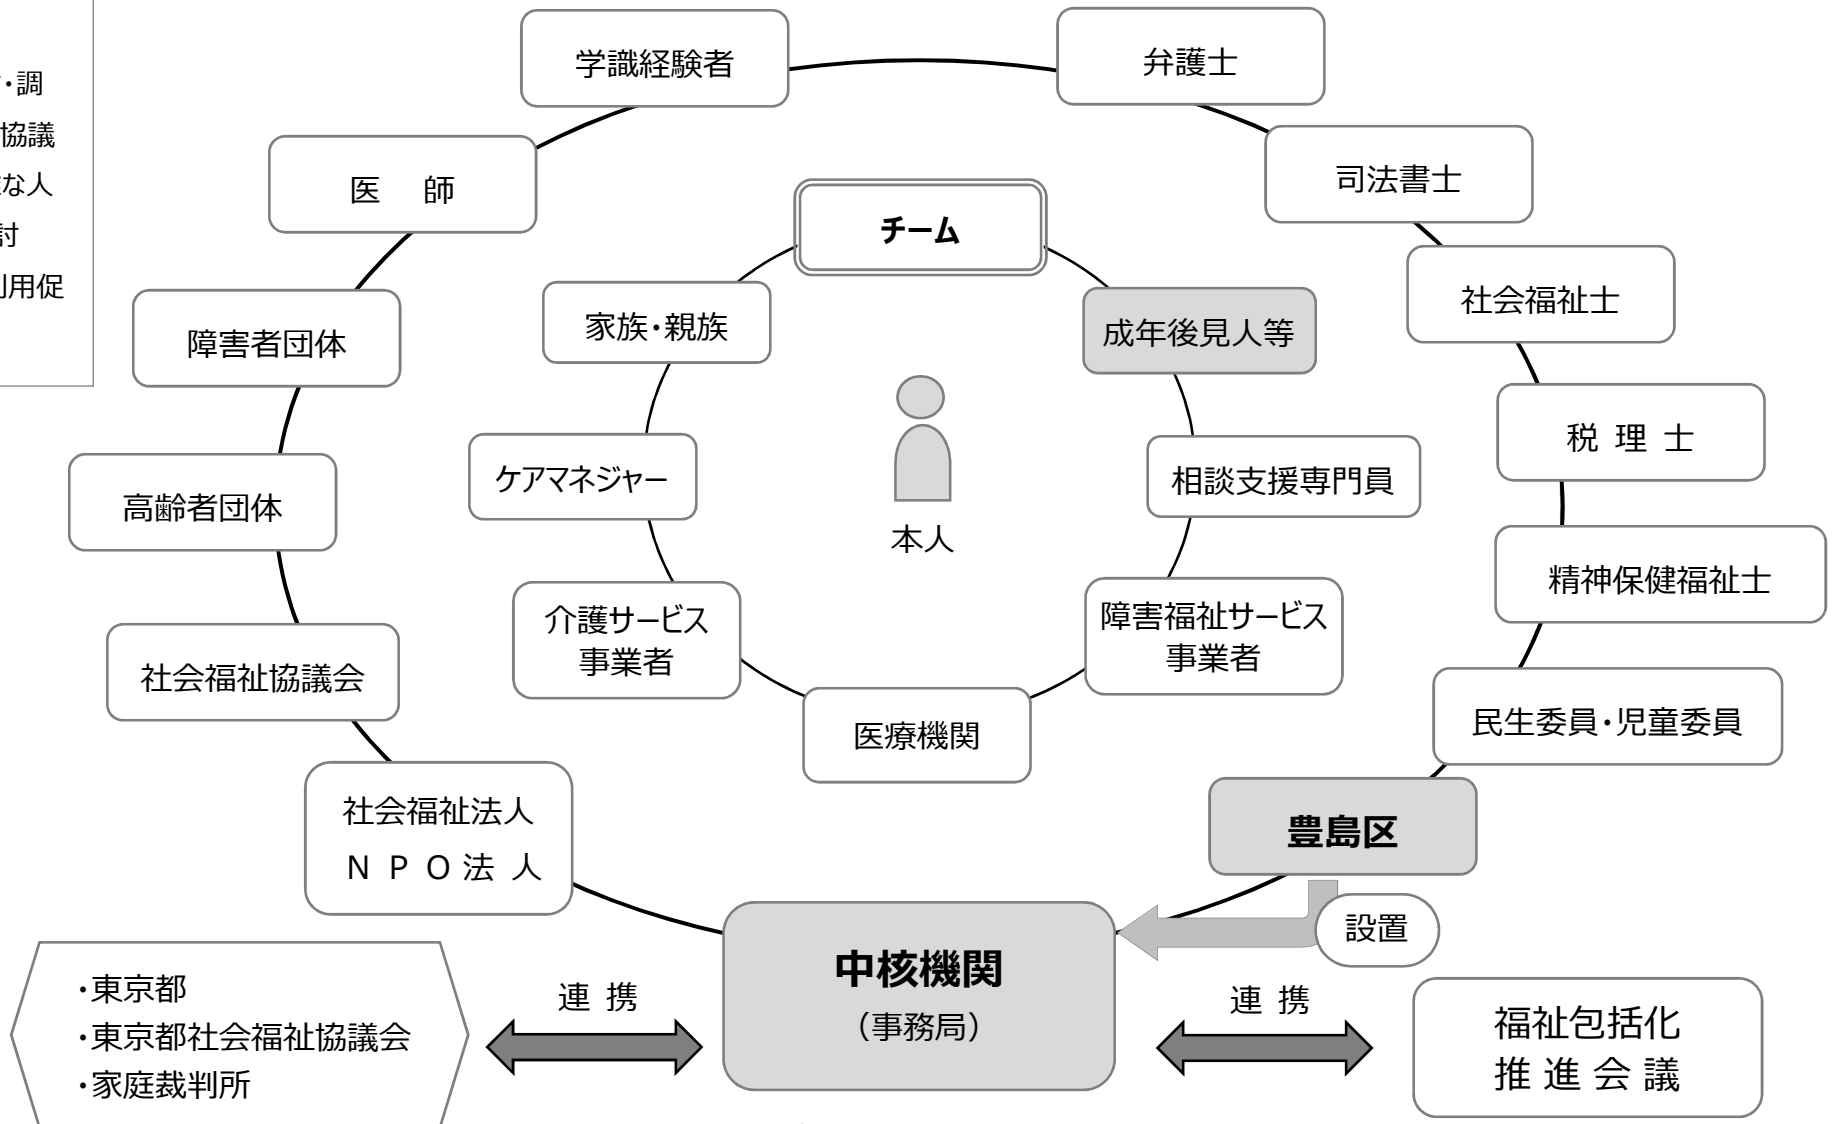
・調
協議
な人
討
利用促

学識経験者

弁護士

医　師

司法書士

チーム

社会福祉士

家族・親族

成年後見人等

障害者団体

税 理 士

ケアマネジャー

相談支援専門員

本人

高齢者団体

精神保健福祉士

介護サービス事業者

障害福祉サービス事業者

社会福祉協議会

民生委員・児童委員

医療機関

社会福祉法人
ＮＰＯ法人

豊島区

設置

中核機関
（事務局）

・東京都
・東京都社会福祉協議会
・家庭裁判所

連 携

連 携

福祉包括化
推 進 会 議